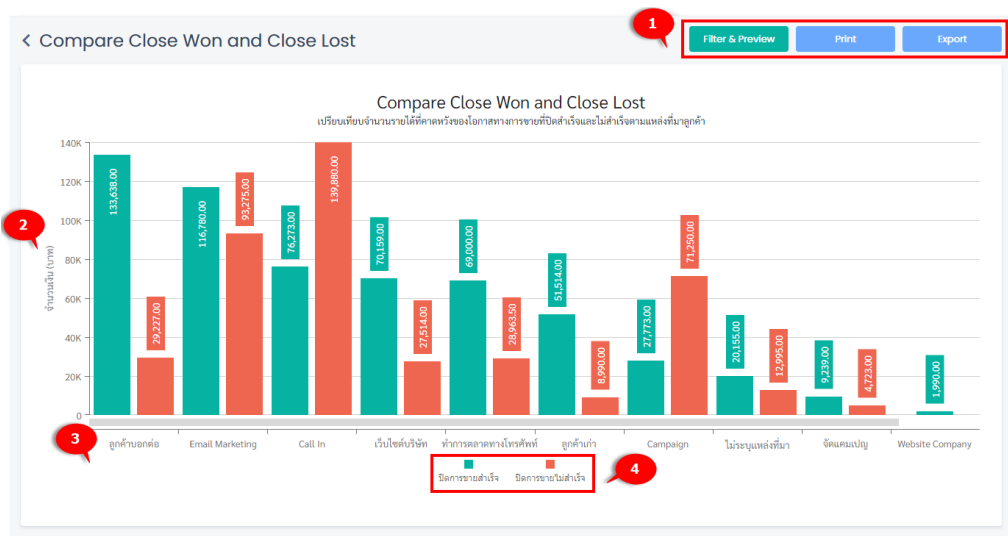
< Compare Close Won and Close Lost

1

Filter & Preview

Print

Export

Compare Close Won and Close Lost

เปรียบเทียบจำนวนรายได้ที่คาดหวังของโอกาสทางการขายที่ปิดสำเร็จและไม่สำเร็จตามแหล่งที่มาลูกค้า

2

จำนวนเงิน (บาท)

140K
120K
100K
80K
60K
40K
20K
0

133,638.00
29,227.00
116,780.00
93,275.00
76,273.00
139,880.00
70,159.00
27,514.00
69,000.00
28,963.50
51,514.00
8,990.00
27,773.00
71,250.00
20,155.00
12,995.00
9,239.00
4,723.00
1,990.00

3

ลูกค้าบอกต่อ
Email Marketing
Call In
เว็บไซต์บริษัท
ทำการตลาดทางโทรศัพท์
ลูกค้าเก่า
Campaign
ไม่ระบุแหล่งที่มา
จัดแคมเปญ
Website Company

ปิดการขายสำเร็จ
ปิดการขายไม่สำเร็จ

4